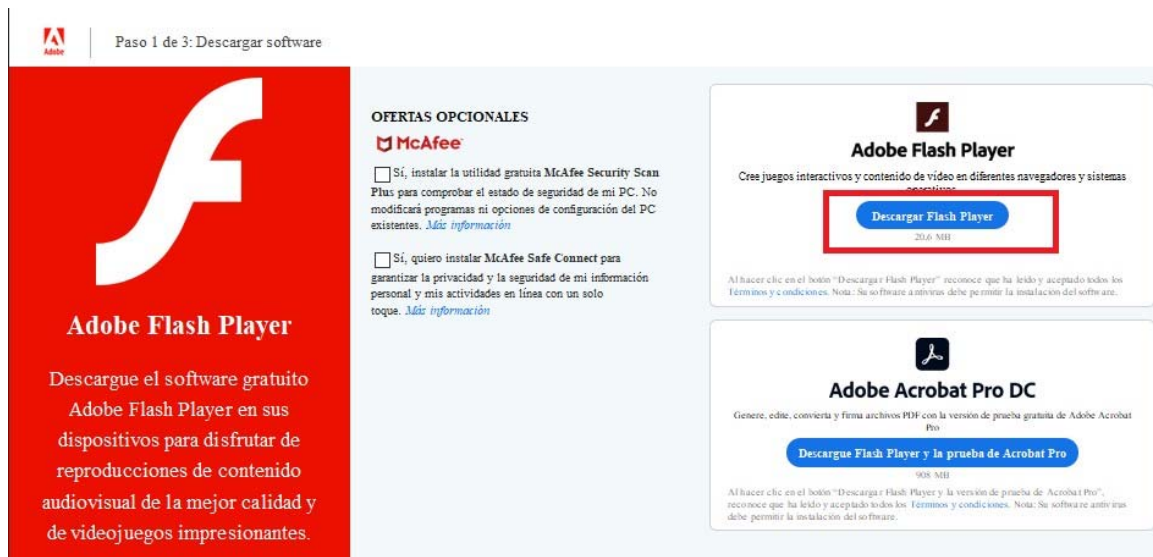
Adobe

Paso 1 de 3: Descargar software

Adobe Flash Player

Descargue el software gratuito Adobe Flash Player en sus dispositivos para disfrutar de reproducciones de contenido audiovisual de la mejor calidad y de videojuegos impresionantes.

OFERTAS OPCIONALES

McAfee

Sí, instalar la utilidad gratuita McAfee Security Scan Plus para comprobar el estado de seguridad de mi PC. No modificará programas ni opciones de configuración del PC existentes. Más información

Sí, quiero instalar McAfee Safe Connect para garantizar la privacidad y la seguridad de mi información personal y mis actividades en línea con un solo toque. Más información

Adobe Flash Player

Cree juegos interactivos y contenido de vídeo en diferentes navegadores y sistemas operativos

Descargar Flash Player

20,6 MB

Al hacer clic en el botón "Descargar Flash Player" reconoce que ha leído y aceptado todos los Términos y condiciones. Nota: Su software antivirus debe permitir la instalación del software.

Adobe Acrobat Pro DC

Genere, edite, convierta y firma archivos PDF con la versión de prueba gratuita de Adobe Acrobat Pro

Descargue Flash Player y la prueba de Acrobat Pro

908 MB

Al hacer clic en el botón "Descargar Flash Player y la versión de prueba de Acrobat Pro", reconoce que ha leído y aceptado todos los Términos y condiciones. Nota: Su software antivirus debe permitir la instalación del software.